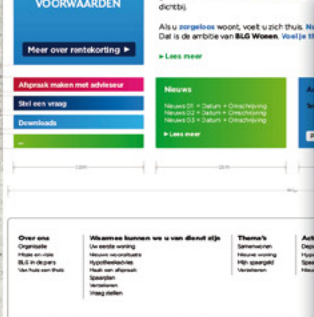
VOORWAARDEN

Meer over rentekorting ▸

dichtbij.

Als u zorgeloos woont, voelt u zich thuis. N
Dat is de ambitie van BLG Wonen. Voelje t

▸ Lees meer

Afspraak maken met adviseur

Stel een vraag

Downloads

...

Nieuws

Nieuws 01 • Datum • Omschrijving
Nieuws 02 • Datum • Omschrijving
Nieuws 03 • Datum • Omschrijving

▸ Lees meer

Over ons
Organisatie
Missie en visie
BLG in de pers
Van huis een thuis

Waarmee kunnen we u van dienst zijn
Uw eerste woning
Nieuwe verzekerbare
Hypotheekadvies
Heeft een afspraak
Sparen
Verzekeren
Vraag stellen

Thema's
Samenwonen
Nieuwe woning
Mijn spaargeld
Verbouwen

Ac
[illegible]